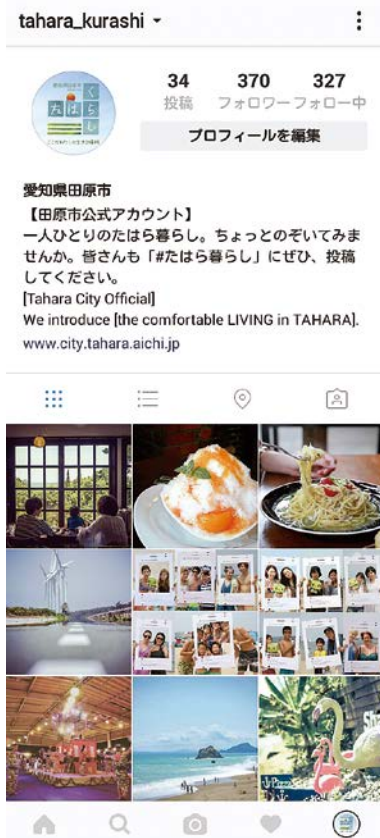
tahara_kurashi

34 投稿

370 フォロワー

327 フォロー中

プロフィールを編集

愛知県田原市
【田原市公式アカウント】
一人ひとりのたはら暮らし。ちょっとのぞいてみませんか。皆さんも「#たはら暮らし」にぜひ、投稿してください。
[Tahara City Official]
We introduce [the comfortable LIVING in TAHARA].
www.city.tahara.aichi.jp